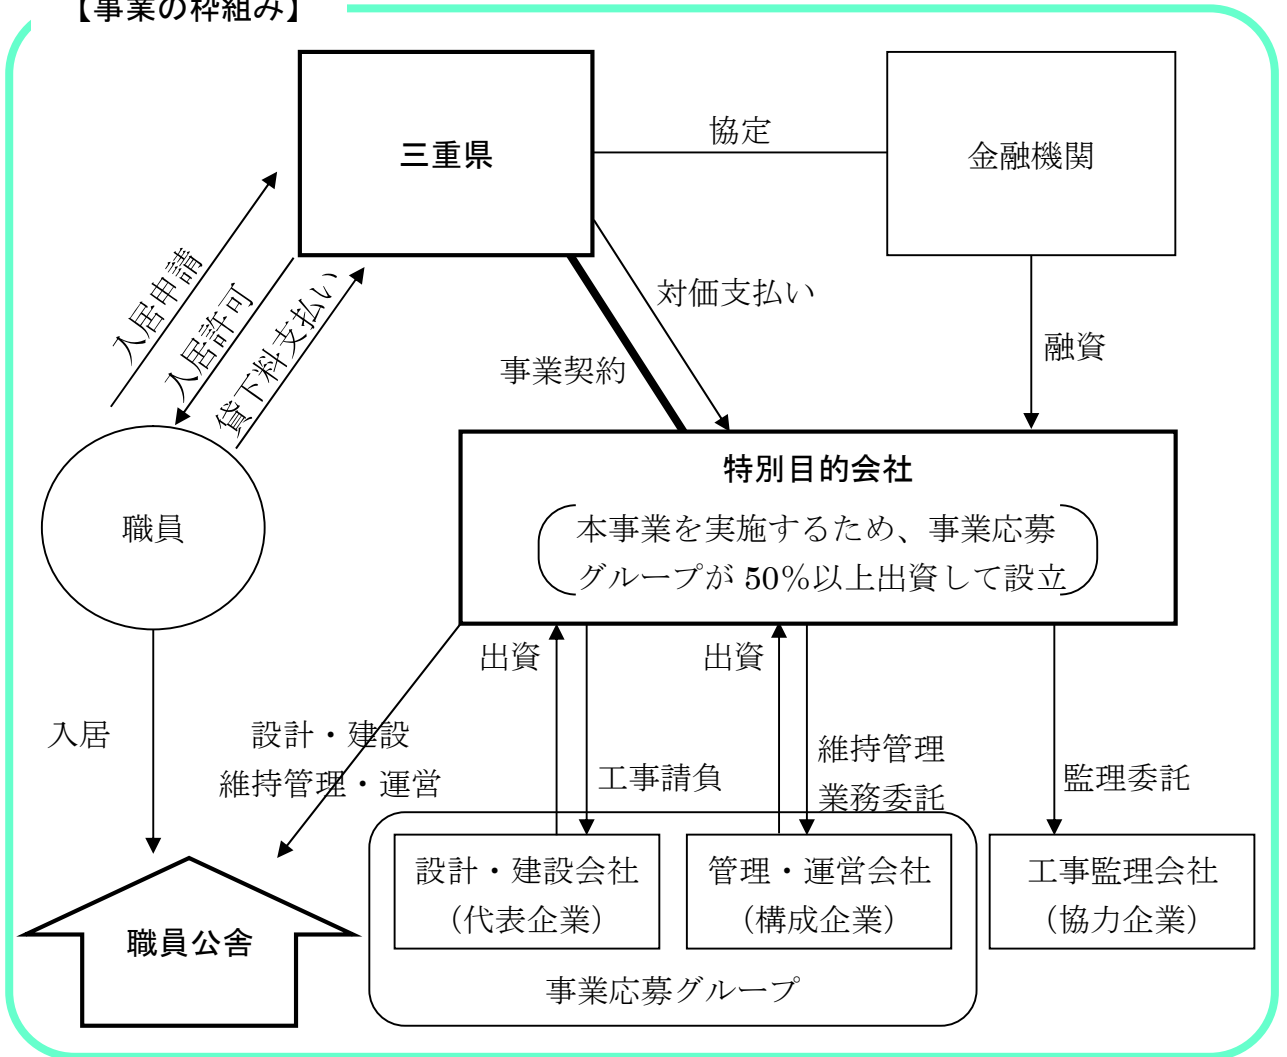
【事業の枠組み】

三重県

協定

金融機関

入居申請

入居許可

貸下料支払い

対価支払い

事業契約

融資

職員

特別目的会社

本事業を実施するため、事業応募グループが 50%以上出資して設立

出資

出資

入居

設計・建設
維持管理・運営

工事請負

維持管理
業務委託

監理委託

設計・建設会社
（代表企業）

管理・運営会社
（構成企業）

工事監理会社
（協力企業）

職員公舎

事業応募グループ